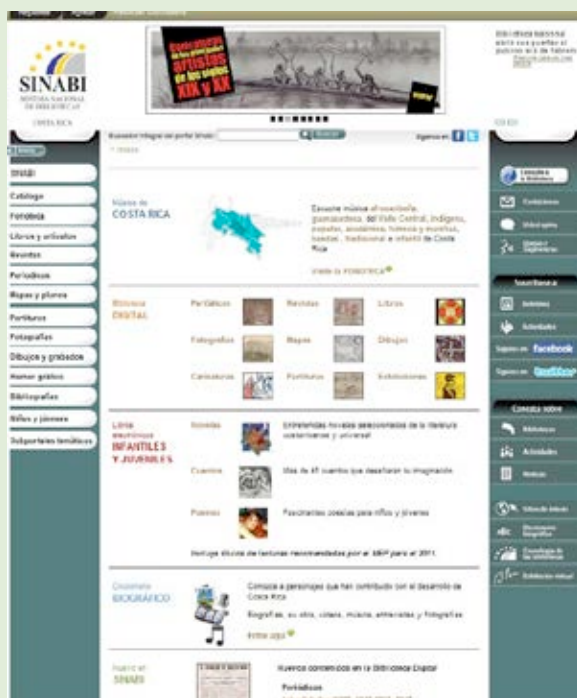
SINABI
SISTEMA NACIONAL DE BIBLIOTECAS
COSTA RICA

artistas de los siglos XIX y XX

Buscador integral del portal Sinabi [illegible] Buscar
Síganos en
> Inicio

SINABI
Catálogo
Fonoteca
Libros y artículos
Revistas
Periódicos
Mapas y planos
Partituras
Fotografías
Dibujos y grabados
Humor gráfico
Bibliografías
Niños y jóvenes
Subportales temáticos

Música de COSTA RICA
Escuche música: el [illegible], guanacasteca, del Valle Central, indígena, popular, académica, folklórica y muchos, bandas, tradicional e infantil de Costa Rica
Visite la FONOTECA

Biblioteca DIGITAL
Periódicos
Revistas
Libros
Fotografías
Mapas
Dibujos
Caricaturas
Partituras
Exhibiciones

Libros electrónicos INFANTILES Y JUVENILES
Novelas
Entretenidas novelas seleccionadas de la literatura costarricense y universal
Cuentos
Más de 40 cuentos que desafiarán tu imaginación
Poemas
Fascinantes poesías para niños y jóvenes
Incluye títulos de lecturas recomendadas por el MEP para el 2011.

Diccionario BIOGRÁFICO
Conozca a personajes que han contribuido con el desarrollo de Costa Rica.
Biografías, su obra, citas, música, entrevistas y fotografías
Entre aquí

Nuevo en SINABI
Nuevos contenidos en la Biblioteca Digital
Periódicos

Consulte a la Biblioteca
Contáctenos
Videos
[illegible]
Suscríbase a
Boletines
Actividades
Síganos en facebook
Síganos en twitter
Consulte sobre
Bibliotecas
Actividades
Noticias
Sitios de interés
Diccionario Biográfico
Cronología de las bibliotecas
Exhibición virtual